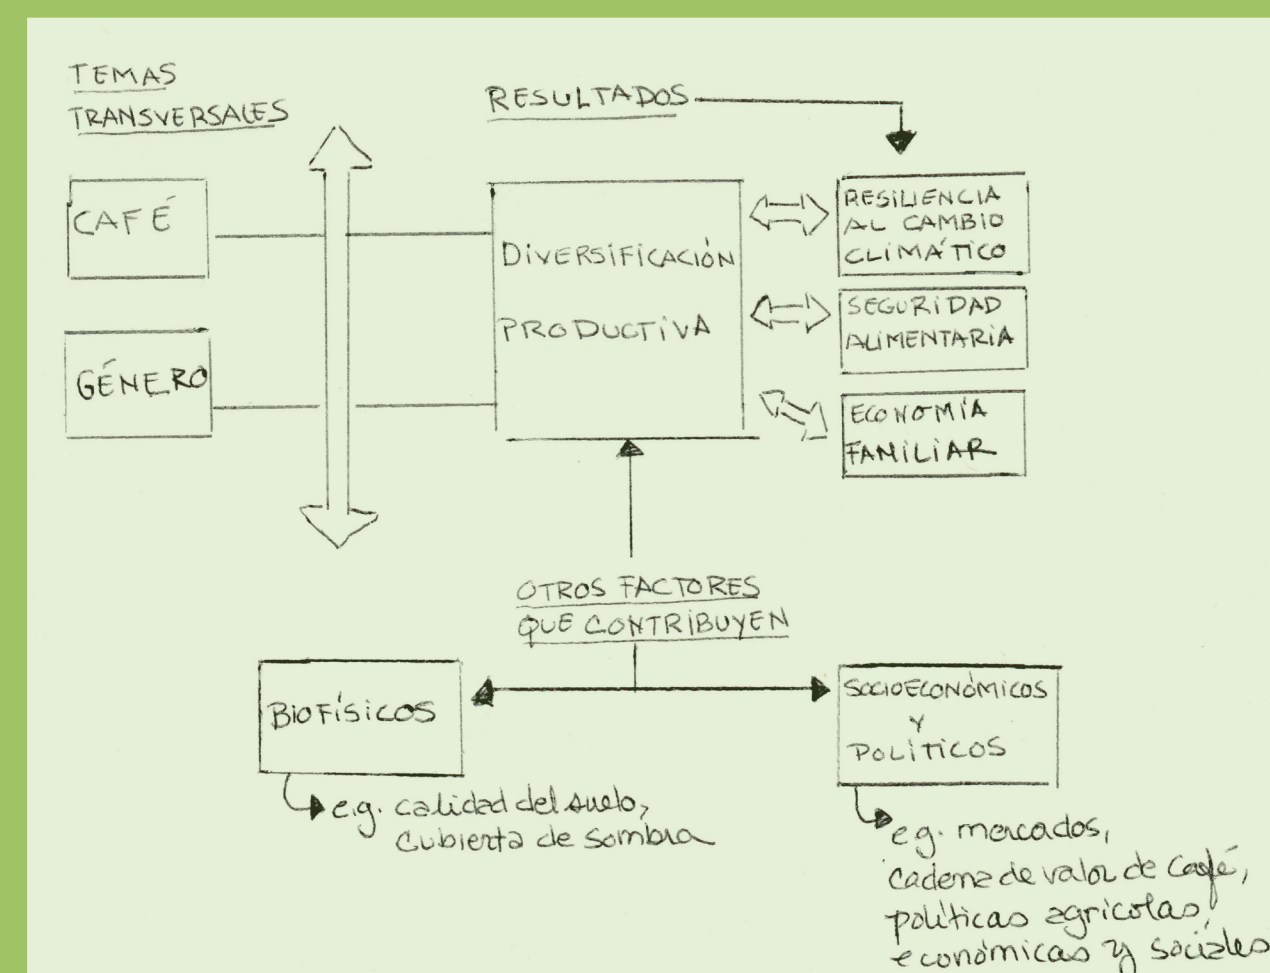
TEMAS TRANSVERSALES

RESULTADOS

CAFÉ

GÉNERO

DIVERSIFICACIÓN PRODUCTIVA

RESILIENCIA AL CAMBIO CLIMÁTICO

SEGURIDAD ALIMENTARIA

ECONOMÍA FAMILIAR

OTROS FACTORES QUE CONTRIBUYEN

BIOFÍSICOS

e.g. calidad del suelo, cubierta de sombra

SOCIOECONÓMICOS Y POLÍTICOS

e.g. mercados, cadena de valor de café, políticas agrícolas, económicas y sociales